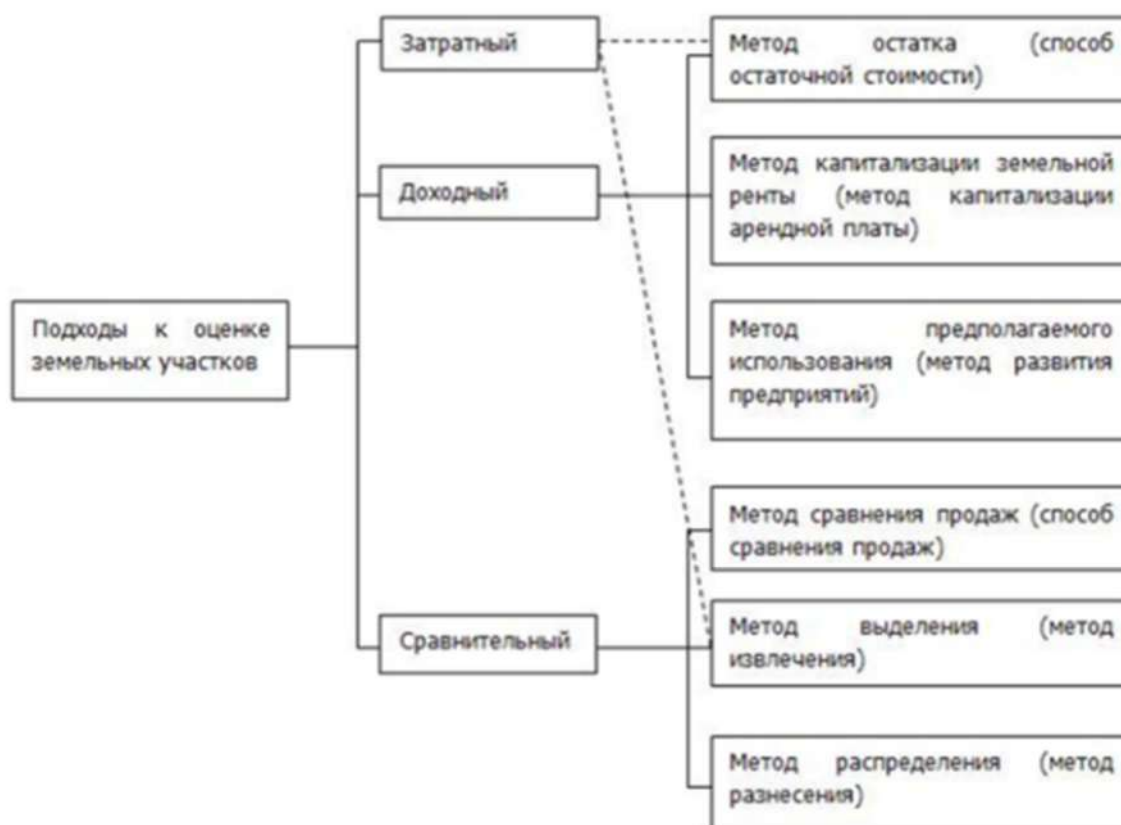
Подходы к оценке земельных участков

Затратный

Доходный

Сравнительный

Метод остатка (способ остаточной стоимости)

Метод капитализации земельной ренты (метод капитализации арендной платы)

Метод предполагаемого использования (метод развития предприятий)

Метод сравнения продаж (способ сравнения продаж)

Метод выделения (метод извлечения)

Метод распределения (метод разнесения)